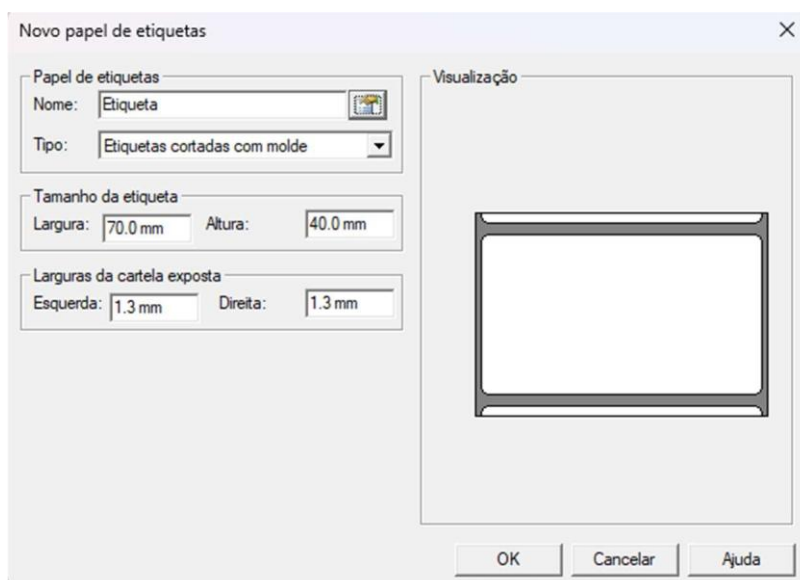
Novo papel de etiquetas

×

Papel de etiquetas

Nome: Etiqueta

Tipo: Etiquetas cortadas com molde

Tamanho da etiqueta

Largura: 70.0 mm Altura: 40.0 mm

Larguras da cartela exposta

Esquerda: 1.3 mm Direita: 1.3 mm

Visualização

OK Cancelar Ajuda